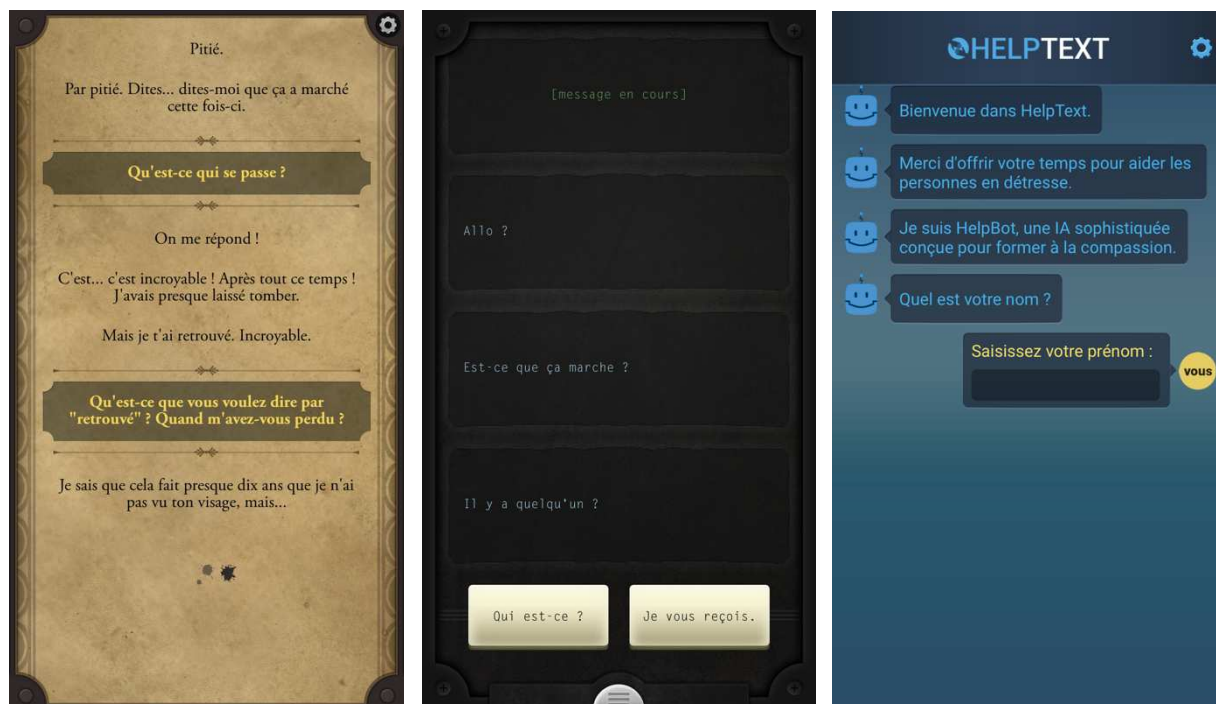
Pitié.

Par pitié. Dites... dites-moi que ça a marché cette fois-ci.

Qu'est-ce qui se passe ?

On me répond !

C'est... c'est incroyable ! Après tout ce temps ! J'avais presque laissé tomber.

Mais je t'ai retrouvé. Incroyable.

Qu'est-ce que vous voulez dire par "retrouvé" ? Quand m'avez-vous perdu ?

Je sais que cela fait presque dix ans que je n'ai pas vu ton visage, mais...

[message en cours]

Allo ?

Est-ce que ça marche ?

Il y a quelqu'un ?

Qui est-ce ?

Je vous reçois.

HELPTEXT

Bienvenue dans HelpText.

Merci d'offrir votre temps pour aider les personnes en détresse.

Je suis HelpBot, une IA sophistiquée conçue pour former à la compassion.

Quel est votre nom ?

Saisissez votre prénom :

vous